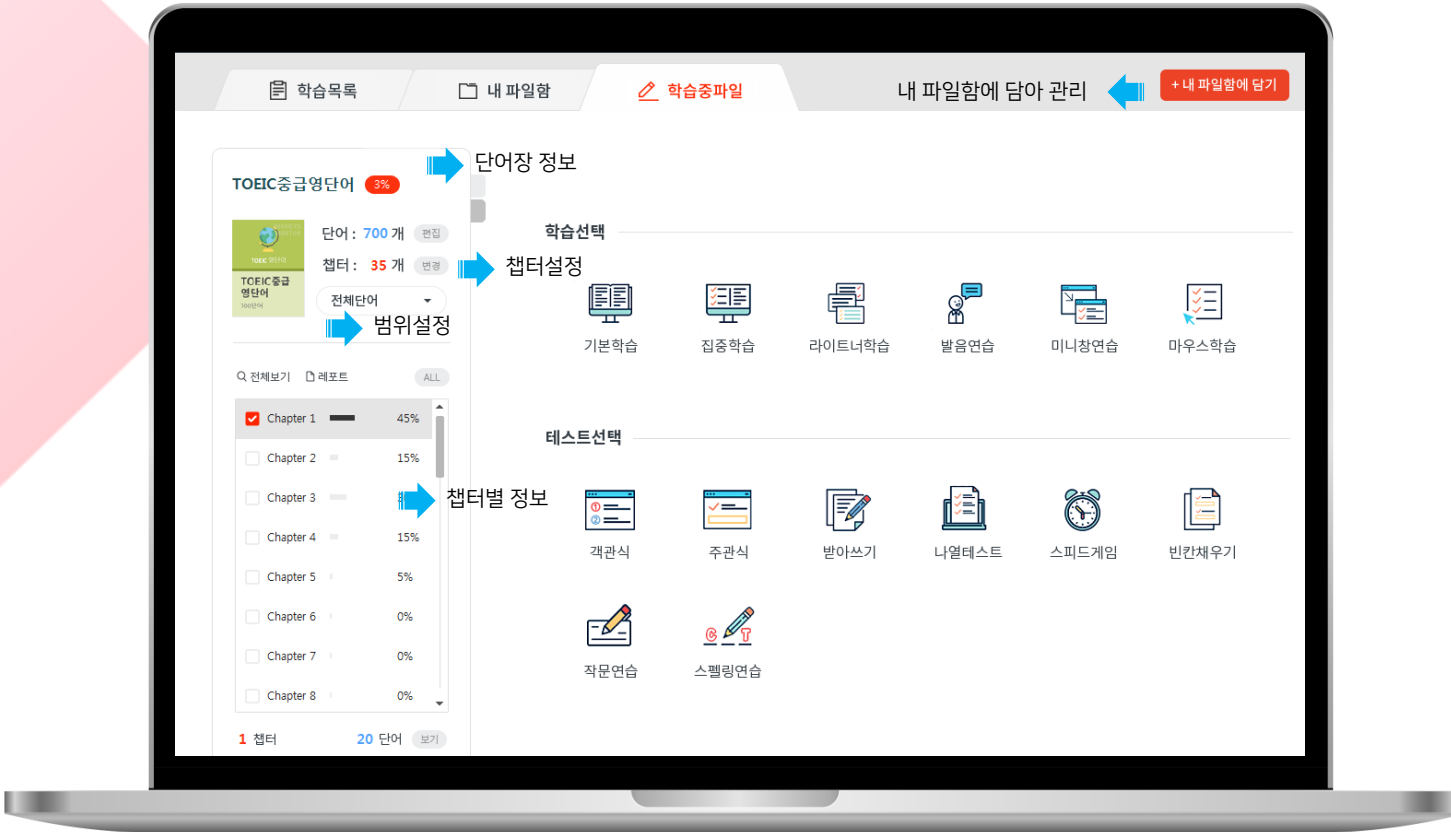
학습목록 내 파일함 학습중파일 내 파일함에 담아 관리 + 내 파일함에 담기

TOEIC중급영단어 3%

단어장 정보

TOEIC 영단어

TOEIC중급 영단어

단어 : 700 개 편집

챕터 : 35 개 변경

챕터설정

전체단어

범위설정

전체보기 레포트 ALL

| | | |
|---|---|---|
| Chapter 1 | | 45% |
| Chapter 2 | | 15% |
| Chapter 3 | | |
| Chapter 4 | | 15% |
| Chapter 5 | | 5% |
| Chapter 6 | | 0% |
| Chapter 7 | | 0% |
| Chapter 8 | | 0% |

챕터별 정보

1 챕터 20 단어 보기

학습선택

기본학습 집중학습 라이트너학습 발음연습 미니창연습 마우스학습

테스트선택

객관식 주관식 받아쓰기 나열테스트 스피드게임 빈칸채우기

작문연습 스펠링연습